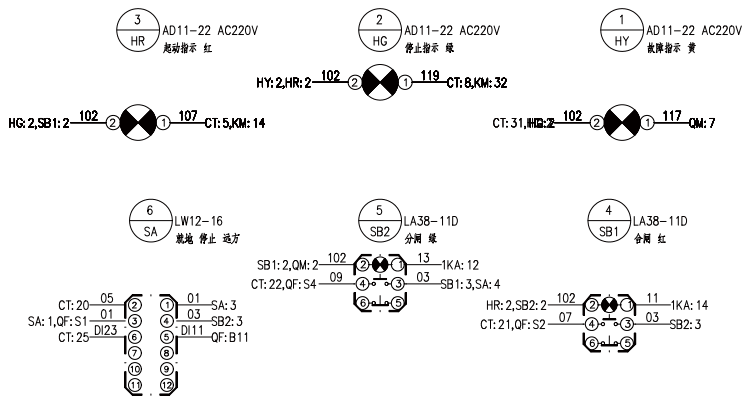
3
HR
AD11-22 AC220V
起动指示 红

2
HG
AD11-22 AC220V
停止指示 绿

1
HY
AD11-22 AC220V
故障指示 黄

HY: 2,HR: 2 102 ② ① 119 CT: 8,KM: 32

HG: 2,SB1: 2 102 ② ① 107 CT: 5,KM: 14

CT: 31,HG: 2 102 ② ① 117 QM: 7

6
SA
LW12-16
就地 停止 远方

5
SB2
LA38-11D
分闸 绿

4
SB1
LA38-11D
合闸 红

SB1: 2,QM: 2 102 ② ① 13 1KA: 12
CT: 22,QF: S4 09 ④ ③ 03 SB1: 3,SA: 4
⑥ ⑤

CT: 20 05 ② ① 01 SA: 3
SA: 1,QF: S1 01 ③ ④ 03 SB2: 3
CT: 25 DI23 ⑥ ⑦ DI11 QF: B11
⑧ ⑤
⑩ ⑨
⑪ ⑫

HR: 2,SB2: 2 102 ② ① 11 1KA: 14
CT: 21,QF: S2 07 ④ ③ 03 SB2: 3
⑥ ⑤